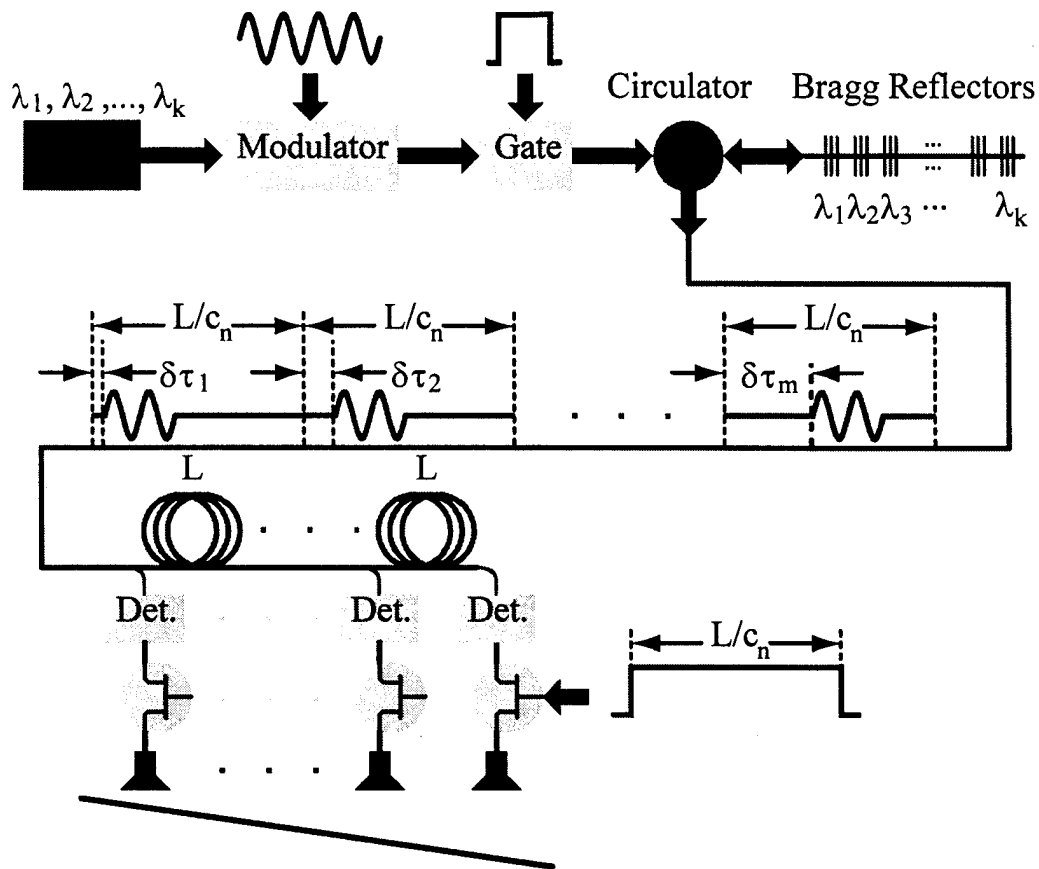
$\lambda_1, \lambda_2, ..., \lambda_k$

Modulator

Gate

Circulator

Bragg Reflectors

$\lambda_1 \lambda_2 \lambda_3 \cdots \quad \lambda_k$

$L/c_n$

$L/c_n$

$L/c_n$

$\delta\tau_1$

$\delta\tau_2$

$\delta\tau_m$

L

L

Det.

Det.

Det.

$L/c_n$